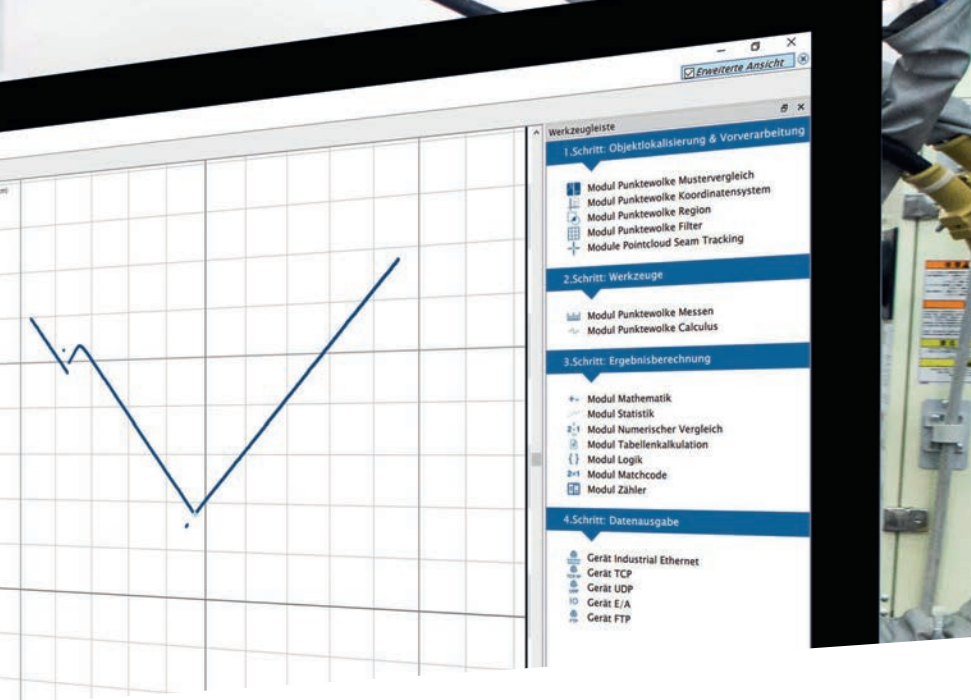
Erweiterte Ansicht

Werkzeugleiste

1.Schritt: Objektlokalisierung & Vorverarbeitung

Modul Punktewolke Mustervergleich
Modul Punktewolke Koordinatensystem
Modul Punktewolke Region
Modul Punktewolke Filter
Module Pointcloud Seam Tracking

2.Schritt: Werkzeuge

Modul Punktewolke Messen
Modul Punktewolke Calculus

3.Schritt: Ergebnisberechnung

Modul Mathematik
Modul Statistik
Modul Numerischer Vergleich
Modul Tabellenkalkulation
Modul Logik
Modul Matchcode
Modul Zähler

4.Schritt: Datenausgabe

Gerät Industrial Ethernet
Gerät TCP
Gerät UDP
Gerät E/A
Gerät FTP